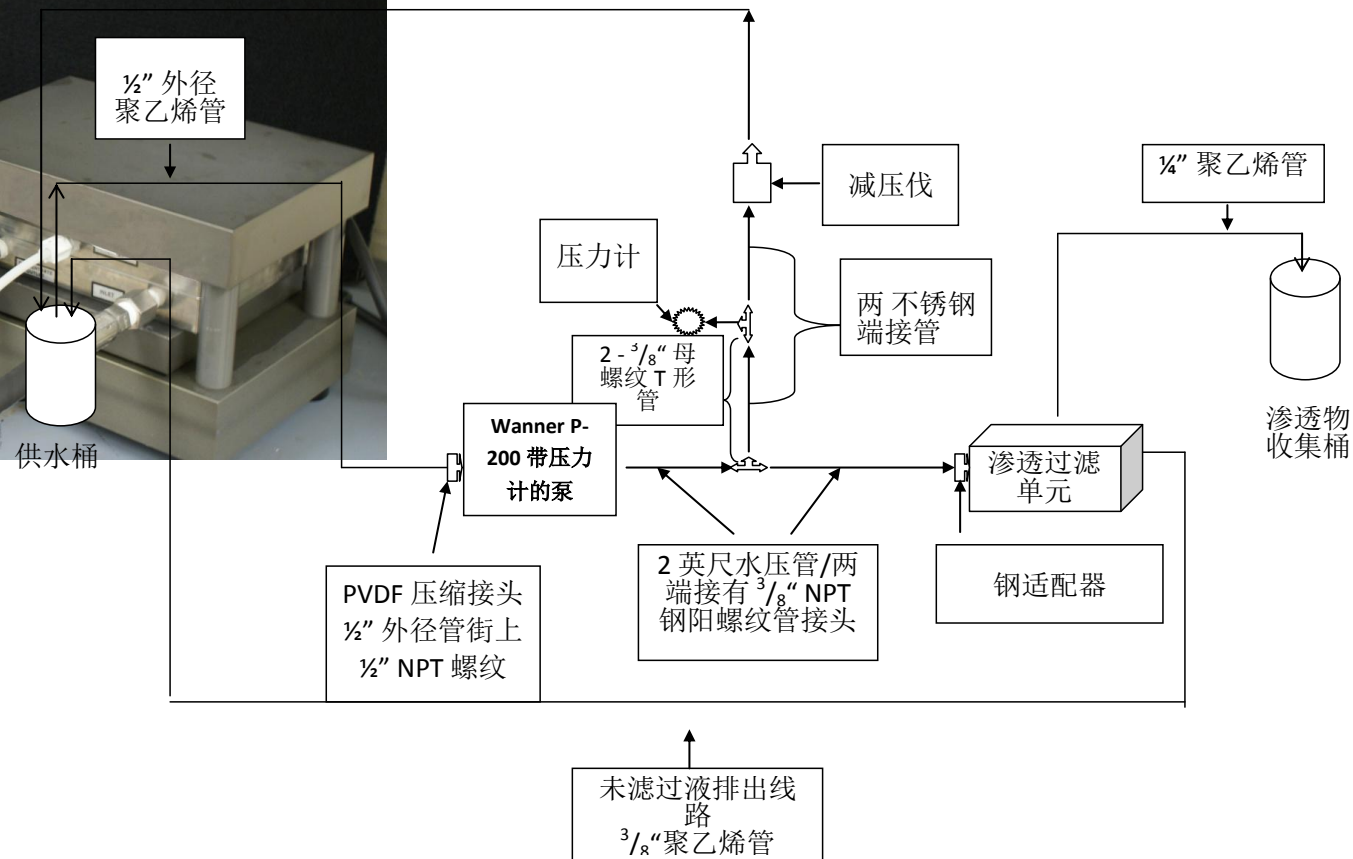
½" 外径
聚乙烯管

减压伐

¼" 聚乙烯管

压力计

两 不锈钢
端接管

2 - $^3/_8$" 母
螺纹 T 形
管

Wanner P-200 带压力计的泵

渗透物
收集桶

供水桶

渗透过滤
单元

PVDF 压缩接头
½" 外径管街上
½" NPT 螺纹

2 英尺水压管/两端接有 $^3/_8$" NPT
钢阳螺纹管接头

钢适配器

未滤过液排出线路
$^3/_8$"聚乙烯管